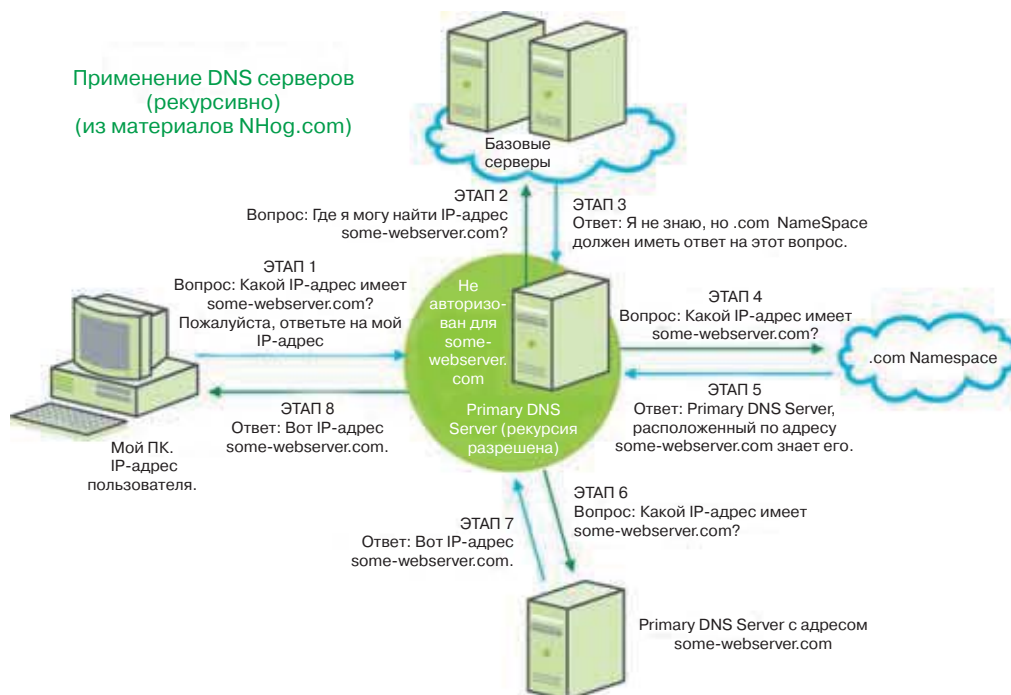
Применение DNS серверов (рекурсивно) (из материалов NHog.com)

Базовые серверы

ЭТАП 2
Вопрос: Где я могу найти IP-адрес some-webserver.com?

ЭТАП 3
Ответ: Я не знаю, но .com NameSpace должен иметь ответ на этот вопрос.

ЭТАП 1
Вопрос: Какой IP-адрес имеет some-webserver.com? Пожалуйста, ответьте на мой IP-адрес

Не авторизован для some-webserver.com

Primary DNS Server (рекурсия разрешена)

ЭТАП 4
Вопрос: Какой IP-адрес имеет some-webserver.com?

.com Namespace

ЭТАП 5
Ответ: Primary DNS Server, расположенный по адресу some-webserver.com знает его.

ЭТАП 8
Ответ: Вот IP-адрес some-webserver.com.

Мой ПК. IP-адрес пользователя.

ЭТАП 6
Вопрос: Какой IP-адрес имеет some-webserver.com?

ЭТАП 7
Ответ: Вот IP-адрес some-webserver.com.

Primary DNS Server с адресом some-webserver.com